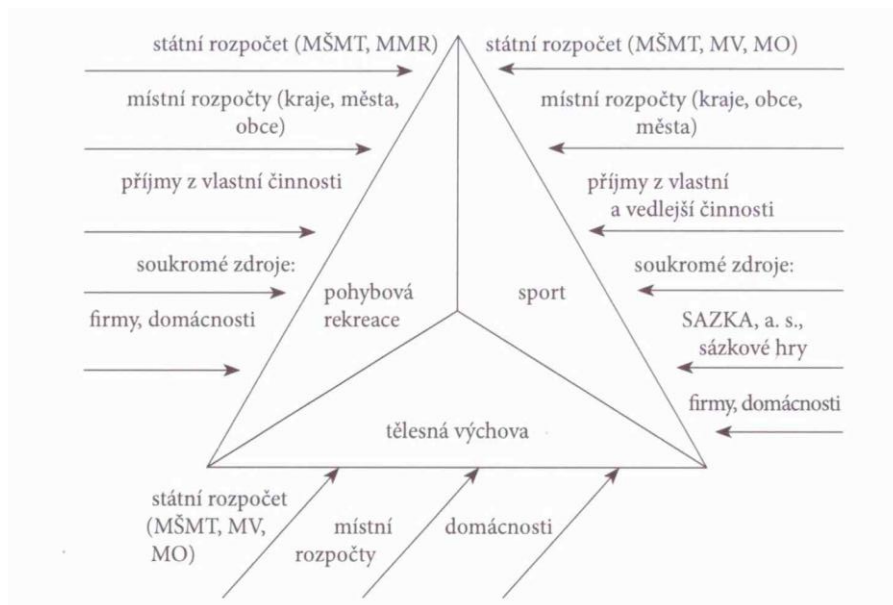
státní rozpočet (MŠMT, MMR)

místní rozpočty (kraje, města, obce)

příjmy z vlastní činnosti

soukromé zdroje:

firmy, domácnosti

státní rozpočet (MŠMT, MV, MO)

místní rozpočty (kraje, obce, města)

příjmy z vlastní a vedlejší činnosti

soukromé zdroje:

SAZKA, a. s., sázkové hry

firmy, domácnosti

pohybová rekreace

sport

tělesná výchova

státní rozpočet (MŠMT, MV, MO)

místní rozpočty

domácnosti